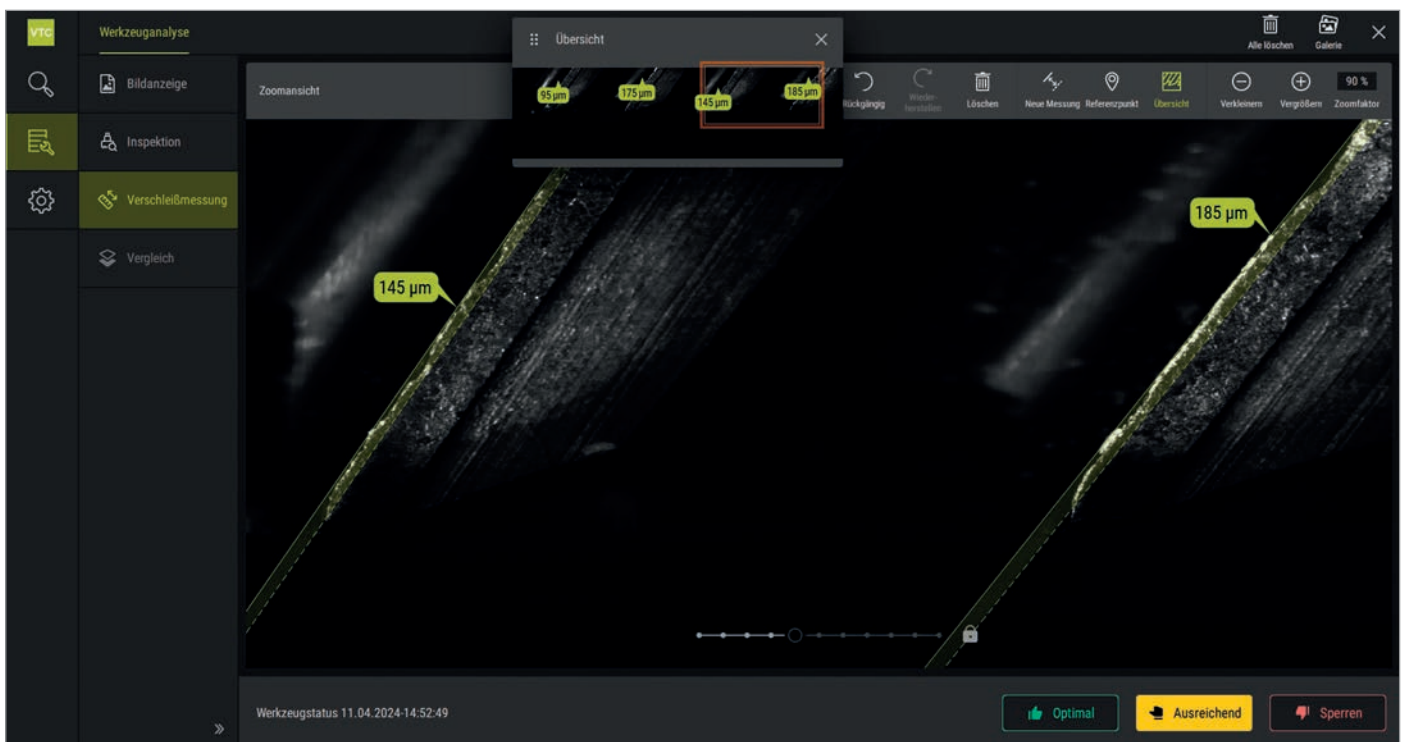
VTC

Werkzeuganalyse

Bildanzeige

Inspektion

Verschleißmessung

Vergleich

Zoomansicht

Übersicht

95 µm
175 µm
145 µm
185 µm

Rückgängig
Wiederherstellen
Löschen
Neue Messung
Referenzpunkt
Übersicht
Verkleinern
Vergrößern
90 %
Zoomfaktor

Alle löschen
Galerie

145 µm

185 µm

Werkzeugstatus 11.04.2024-14:52:49

Optimal
Ausreichend
Sperren